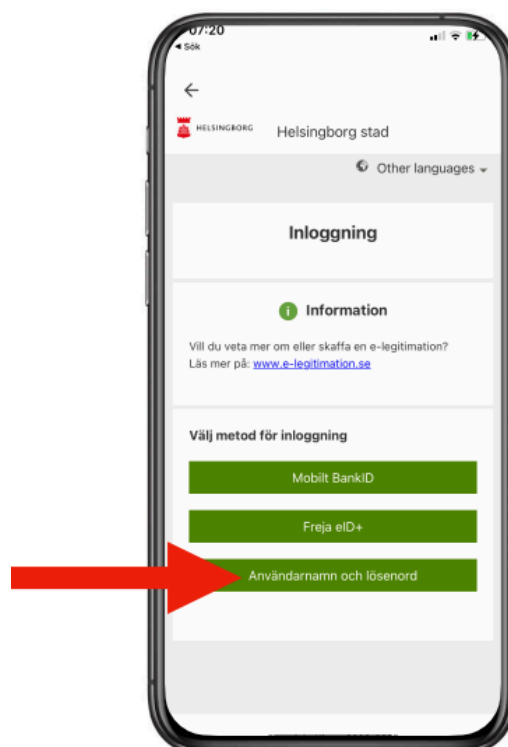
07:20
◂ Sök

←

HELSINGBORG Helsingborg stad

Other languages

Inloggning

Information

Vill du veta mer om eller skaffa en e-legitimation? Läs mer på: www.e-legitimation.se

Välj metod för inloggning

Mobilt BankID

Freja eID+

Användarnamn och lösenord